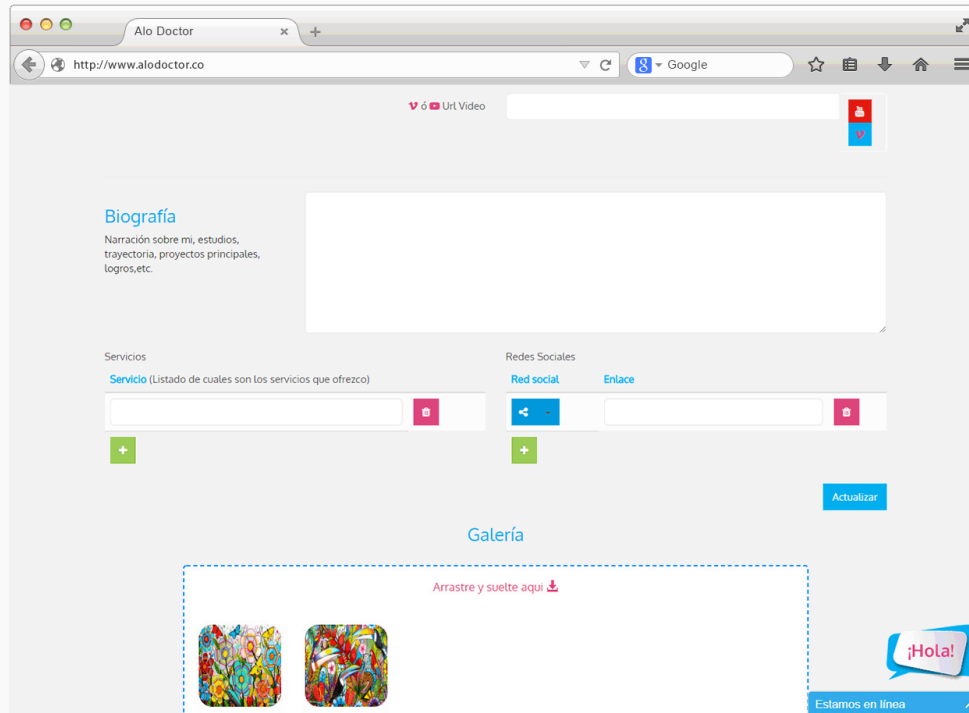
Alo Doctor

http://www.alodoctor.co

Google

ó Url Video

Biografía

Narración sobre mi, estudios, trayectoria, proyectos principales, logros,etc.

Servicios

Servicio (Listado de cuales son los servicios que ofrezco)

Redes Sociales

Red social

Enlace

Actualizar

Galería

Arrastre y suelte aqui

¡Hola!

Estamos en línea